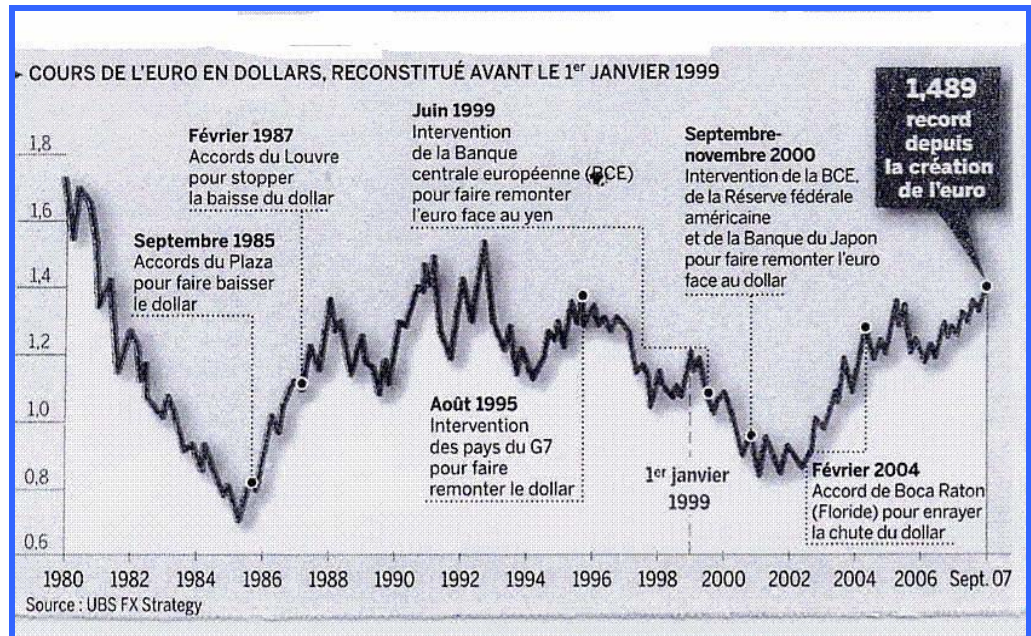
COURS DE L'EURO EN DOLLARS, RECONSTITUÉ AVANT LE 1$^{er}$ JANVIER 1999

1,489 record depuis la création de l'euro

1,8
1,6
1,4
1,2
1,0
0,8
0,6

Février 1987
Accords du Louvre pour stopper la baisse du dollar

Juin 1999
Intervention de la Banque centrale européenne (BCE) pour faire remonter l'euro face au yen

Septembre-novembre 2000
Intervention de la BCE, de la Réserve fédérale américaine et de la Banque du Japon pour faire remonter l'euro face au dollar

Septembre 1985
Accords du Plaza pour faire baisser le dollar

Août 1995
Intervention des pays du G7 pour faire remonter le dollar

1$^{er}$ janvier 1999

Février 2004
Accord de Boca Raton (Floride) pour enrayer la chute du dollar

1980 1982 1984 1986 1988 1990 1992 1994 1996 1998 2000 2002 2004 2006 Sept. 07

Source : UBS FX Strategy